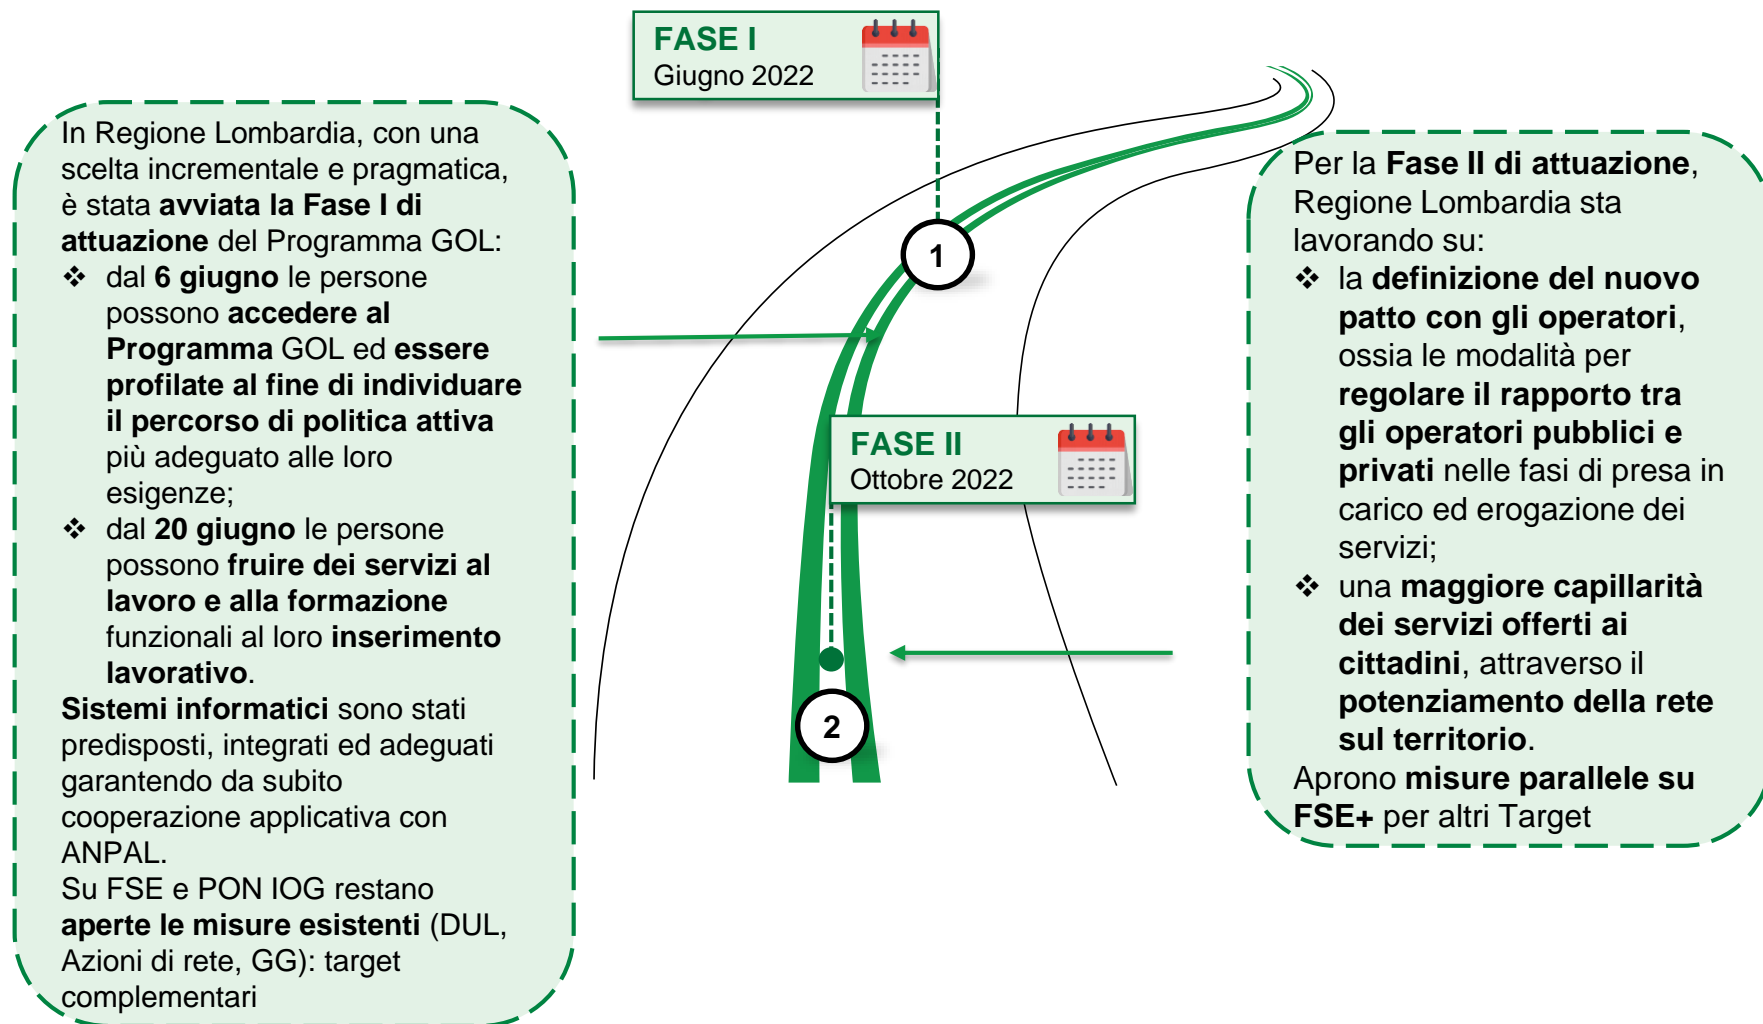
FASE I
Giugno 2022

In Regione Lombardia, con una scelta incrementale e pragmatica, è stata avviata la Fase I di attuazione del Programma GOL:

❖ dal 6 giugno le persone possono accedere al Programma GOL ed essere profilate al fine di individuare il percorso di politica attiva più adeguato alle loro esigenze;

❖ dal 20 giugno le persone possono fruire dei servizi al lavoro e alla formazione funzionali al loro inserimento lavorativo.

Sistemi informatici sono stati predisposti, integrati ed adeguati garantendo da subito cooperazione applicativa con ANPAL.

Su FSE e PON IOG restano aperte le misure esistenti (DUL, Azioni di rete, GG): target complementari

1

FASE II
Ottobre 2022

2

Per la Fase II di attuazione, Regione Lombardia sta lavorando su:

❖ la definizione del nuovo patto con gli operatori, ossia le modalità per regolare il rapporto tra gli operatori pubblici e privati nelle fasi di presa in carico ed erogazione dei servizi;

❖ una maggiore capillarità dei servizi offerti ai cittadini, attraverso il potenziamento della rete sul territorio.

Aprono misure parallele su FSE+ per altri Target